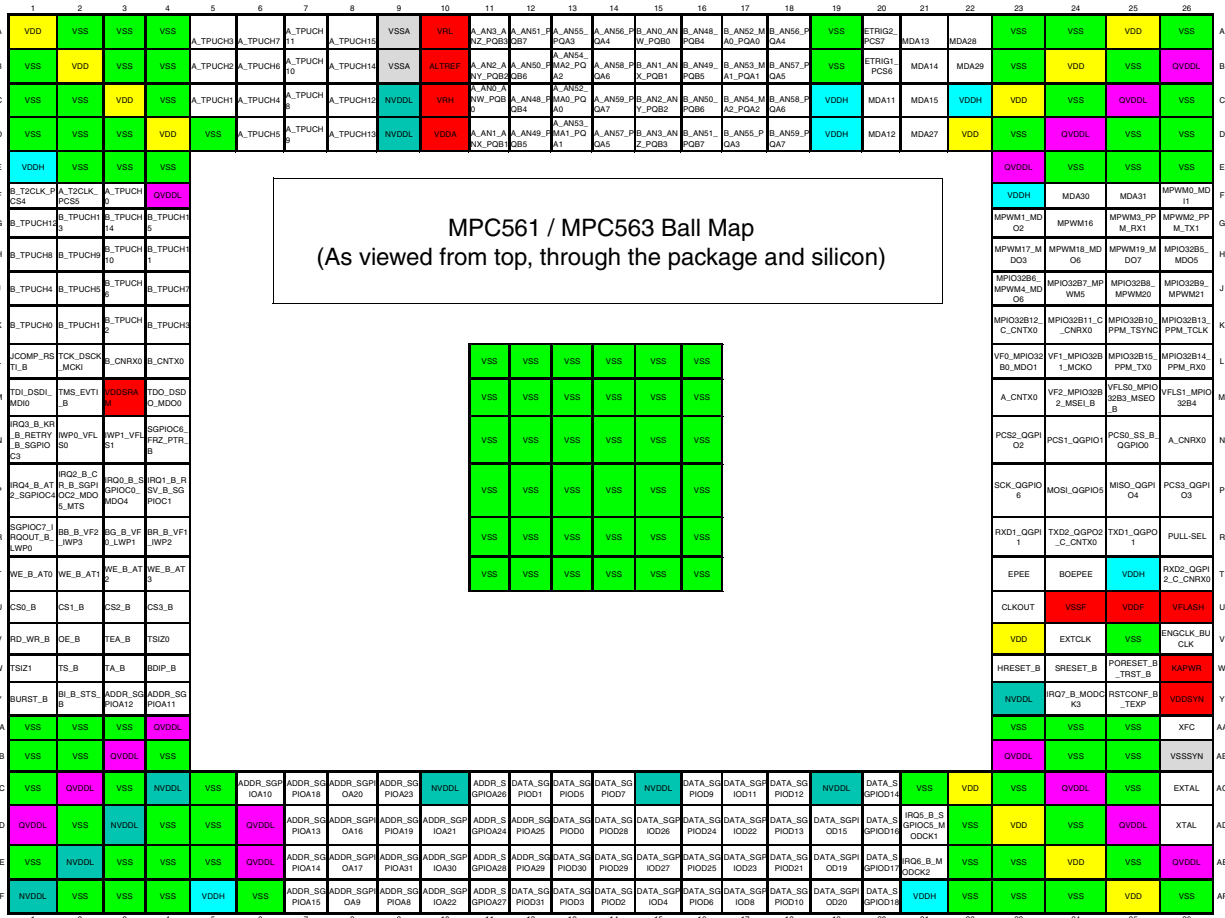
MPC561 / MPC563 Ball Map
(As viewed from top, through the package and silicon)

| | 1 | 2 | 3 | 4 | 5 | 6 | 7 | 8 | 9 | 10 | 11 | 12 | 13 | 14 | 15 | 16 | 17 | 18 | 19 | 20 | 21 | 22 | 23 | 24 | 25 | 26 | |
|---|---|---|---|---|---|---|---|---|---|---|---|---|---|---|---|---|---|---|---|---|---|---|---|---|---|---|---|
| A | VDD | VSS | VSS | VSS | A_TPUCH3 | A_TPUCH7 | A_TPUCH11 | A_TPUCH15 | VSSA | VRL | A_AN3_ANZ_PQB3 | A_AN51_PQB7 | A_AN55_PQA3 | A_AN56_PQA4 | B_AN0_ANW_PQB0 | B_AN48_PQB4 | B_AN52_MA0_PQA0 | B_AN56_PQA4 | VSS | ETRIG2_PCS7 | MDA13 | MDA28 | VSS | VSS | VDD | VSS | A |
| B | VSS | VDD | VSS | VSS | A_TPUCH2 | A_TPUCH6 | A_TPUCH10 | A_TPUCH14 | VSSA | ALTREF | A_AN2_ANY_PQB2 | A_AN50_PQB6 | A_AN54_MA2_PQA2 | A_AN58_PQA6 | B_AN1_ANX_PQB1 | B_AN49_PQB5 | B_AN53_MA1_PQA1 | B_AN57_PQA5 | VSS | ETRIG1_PCS6 | MDA14 | MDA29 | VSS | VDD | VSS | QVDDL | B |
| C | VSS | VSS | VDD | VSS | A_TPUCH1 | A_TPUCH4 | A_TPUCH8 | A_TPUCH12 | NVDDL | VRH | A_AN0_ANW_PQB0 | A_AN48_PQB4 | A_AN52_MA0_PQA0 | A_AN59_PQA7 | B_AN2_ANY_PQB2 | B_AN50_PQB6 | B_AN54_MA2_PQA2 | B_AN58_PQA6 | VDDH | MDA11 | MDA15 | VDDH | VDD | VSS | QVDDL | VSS | C |
| D | VSS | VSS | VSS | VDD | VSS | A_TPUCH5 | A_TPUCH9 | A_TPUCH13 | NVDDL | VDDA | A_AN1_ANX_PQB1 | A_AN49_PQB5 | A_AN53_MA1_PQA1 | A_AN57_PQA5 | B_AN3_ANZ_PQB3 | B_AN51_PQB7 | B_AN55_PQA3 | B_AN59_PQA7 | VDDH | MDA12 | MDA27 | VDD | VSS | QVDDL | VSS | VSS | D |
| E | VDDH | VSS | VSS | VSS | | | | | | | | | | | | | | | | | | | QVDDL | VSS | VSS | VSS | E |
| F | B_T2CLK_PCS4 | A_T2CLK_PCS5 | A_TPUCH0 | QVDDL | | | | | | | | | | | | | | | | | | | VDDH | MDA30 | MDA31 | MPWM0_MDI1 | F |
| G | B_TPUCH12 | B_TPUCH13 | B_TPUCH14 | B_TPUCH15 | | | | | | | | | | | | | | | | | | | MPWM1_MDO2 | MPWM16 | MPWM3_PPM_RX1 | MPWM2_PPM_TX1 | G |
| H | B_TPUCH8 | B_TPUCH9 | B_TPUCH10 | B_TPUCH11 | | | | | | | | | | | | | | | | | | | MPWM17_MDO3 | MPWM18_MDO6 | MPWM19_MDO7 | MPIO32B5_MDO5 | H |
| J | B_TPUCH4 | B_TPUCH5 | B_TPUCH6 | B_TPUCH7 | | | | | | | | | | | | | | | | | | | MPIO32B6_MPWM4_MDO6 | MPIO32B7_MPWM5 | MPIO32B8_MPWM20 | MPIO32B9_MPWM21 | J |
| K | B_TPUCH0 | B_TPUCH1 | B_TPUCH2 | B_TPUCH3 | | | | | | | | | | | | | | | | | | | MPIO32B12_C_CNTX0 | MPIO32B11_C_CNRX0 | MPIO32B10_PPM_TSYNC | MPIO32B13_PPM_TCLK | K |
| L | JCOMP_RSTI_B | TCK_DSCK_MCKI | B_CNRX0 | B_CNTX0 | | | | | | VSS | VSS | VSS | VSS | VSS | VSS | | | | | | | | VF0_MPIO32B0_MDO1 | VF1_MPIO32B1_MCKO | MPIO32B15_PPM_TX0 | MPIO32B14_PPM_RX0 | L |
| M | TDI_DSDI_MDI0 | TMS_EVTI_B | VDDSRAM | TDO_DSDO_MDO0 | | | | | | VSS | VSS | VSS | VSS | VSS | VSS | | | | | | | | A_CNTX0 | VF2_MPIO32B2_MSEI_B | VFLS0_MPIO32B3_MSEO_B | VFLS1_MPIO32B4 | M |
| N | IRQ3_B_KR_B_RETRY_B_SGPIOC3 | IWP0_VFLS0 | IWP1_VFLS1 | SGPIOC6_FRZ_PTR_B | | | | | | VSS | VSS | VSS | VSS | VSS | VSS | | | | | | | | PCS2_QGPIO2 | PCS1_QGPIO1 | PCS0_SS_B_QGPIO0 | A_CNRX0 | N |
| P | IRQ4_B_AT2_SGPIOC4 | IRQ2_B_CR_B_SGPIOC2_MDO5_MTS | IRQ0_B_SGPIOC0_MDO4 | IRQ1_B_RSV_B_SGPIOC1 | | | | | | VSS | VSS | VSS | VSS | VSS | VSS | | | | | | | | SCK_QGPIO6 | MOSI_QGPIO5 | MISO_QGPIO4 | PCS3_QGPIO3 | P |
| R | SGPIOC7_IRQOUT_B_LWP0 | BB_B_VF2_IWP3 | BG_B_VF0_LWP1 | BR_B_VF1_IWP2 | | | | | | VSS | VSS | VSS | VSS | VSS | VSS | | | | | | | | RXD1_QGPI1 | TXD2_QGPO2_C_CNTX0 | TXD1_QGPO1 | PULL-SEL | R |
| T | WE_B_AT0 | WE_B_AT1 | WE_B_AT2 | WE_B_AT3 | | | | | | VSS | VSS | VSS | VSS | VSS | VSS | | | | | | | | EPEE | BOEPEE | VDDH | RXD2_QGPI2_C_CNRX0 | T |
| U | CS0_B | CS1_B | CS2_B | CS3_B | | | | | | | | | | | | | | | | | | | CLKOUT | VSSF | VDDF | VFLASH | U |
| V | RD_WR_B | OE_B | TEA_B | TSIZ0 | | | | | | | | | | | | | | | | | | | VDD | EXTCLK | VSS | ENGCLK_BUCLK | V |
| W | TSIZ1 | TS_B | TA_B | BDIP_B | | | | | | | | | | | | | | | | | | | HRESET_B | SRESET_B | PORESET_B_TRST_B | KAPWR | W |
| Y | BURST_B | BI_B_STS_B | ADDR_SGPIOA12 | ADDR_SGPIOA11 | | | | | | | | | | | | | | | | | | | NVDDL | IRQ7_B_MODCK3 | RSTCONF_B_TEXP | VDDSYN | Y |
| AA | VSS | VSS | VSS | QVDDL | | | | | | | | | | | | | | | | | | | VSS | VSS | VSS | XFC | AA |
| AB | VSS | VSS | QVDDL | VSS | | | | | | | | | | | | | | | | | | | QVDDL | VSS | VSS | VSSSYN | AB |
| AC | VSS | QVDDL | VSS | NVDDL | VSS | ADDR_SGPIOA10 | ADDR_SGPIOA18 | ADDR_SGPIOA20 | ADDR_SGPIOA23 | NVDDL | ADDR_SGPIOA26 | DATA_SGPIOD1 | DATA_SGPIOD5 | DATA_SGPIOD7 | NVDDL | DATA_SGPIOD9 | DATA_SGPIOD11 | DATA_SGPIOD12 | NVDDL | DATA_SGPIOD14 | VSS | VDD | VSS | QVDDL | VSS | EXTAL | AC |
| AD | QVDDL | VSS | NVDDL | VSS | VSS | QVDDL | ADDR_SGPIOA13 | ADDR_SGPIOA16 | ADDR_SGPIOA19 | ADDR_SGPIOA21 | ADDR_SGPIOA24 | ADDR_SGPIOA25 | DATA_SGPIOD0 | DATA_SGPIOD28 | DATA_SGPIOD26 | DATA_SGPIOD24 | DATA_SGPIOD22 | DATA_SGPIOD13 | DATA_SGPIOD15 | DATA_SGPIOD16 | IRQ5_B_SGPIOC5_MODCK1 | VSS | VDD | VSS | QVDDL | XTAL | AD |
| AE | VSS | NVDDL | VSS | VSS | VSS | QVDDL | ADDR_SGPIOA14 | ADDR_SGPIOA17 | ADDR_SGPIOA31 | ADDR_SGPIOA30 | ADDR_SGPIOA28 | DATA_SGPIOD29 | DATA_SGPIOD30 | DATA_SGPIOD29 | DATA_SGPIOD27 | DATA_SGPIOD25 | DATA_SGPIOD23 | DATA_SGPIOD21 | DATA_SGPIOD19 | DATA_SGPIOD17 | IRQ6_B_MODCK2 | VSS | VSS | VDD | VSS | QVDDL | AE |
| AF | NVDDL | VSS | VSS | VSS | VDDH | VSS | ADDR_SGPIOA15 | ADDR_SGPIOA9 | ADDR_SGPIOA8 | ADDR_SGPIOA22 | ADDR_SGPIOA27 | DATA_SGPIOD31 | DATA_SGPIOD3 | DATA_SGPIOD2 | DATA_SGPIOD4 | DATA_SGPIOD6 | DATA_SGPIOD8 | DATA_SGPIOD10 | DATA_SGPIOD20 | DATA_SGPIOD18 | VDDH | VSS | VSS | VSS | VDD | VSS | AF |
| | 1 | 2 | 3 | 4 | 5 | 6 | 7 | 8 | 9 | 10 | 11 | 12 | 13 | 14 | 15 | 16 | 17 | 18 | 19 | 20 | 21 | 22 | 23 | 24 | 25 | 26 | |